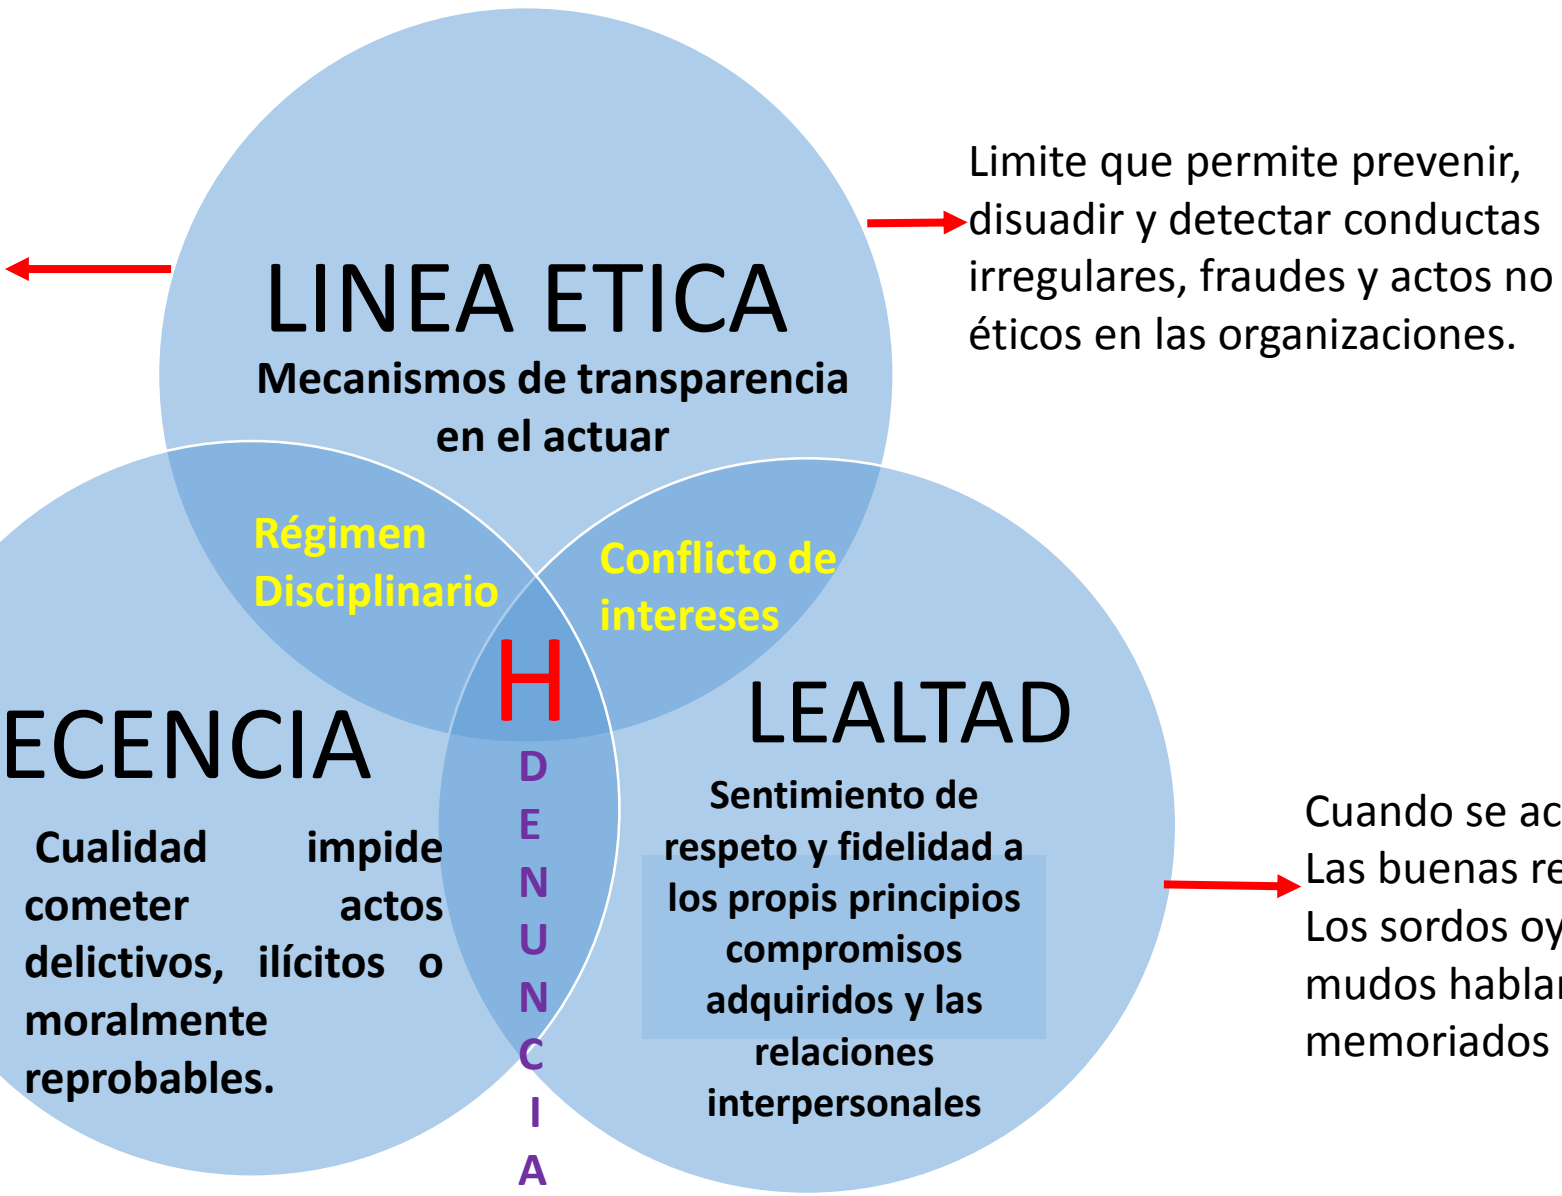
LINEA ETICA

Mecanismos de transparencia en el actuar

Limite que permite prevenir, disuadir y detectar conductas irregulares, fraudes y actos no éticos en las organizaciones.

Régimen Disciplinario

Conflicto de intereses

H

ECENCIA

Cualidad impide cometer actos delictivos, ilícitos o moralmente reprobables.

D
E
N
U
N
C
I
A

LEALTAD

Sentimiento de respeto y fidelidad a los propis principios compromisos adquiridos y las relaciones interpersonales

Cuando se ac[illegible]
Las buenas re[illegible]
Los sordos oy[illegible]
mudos habla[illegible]
memoriados